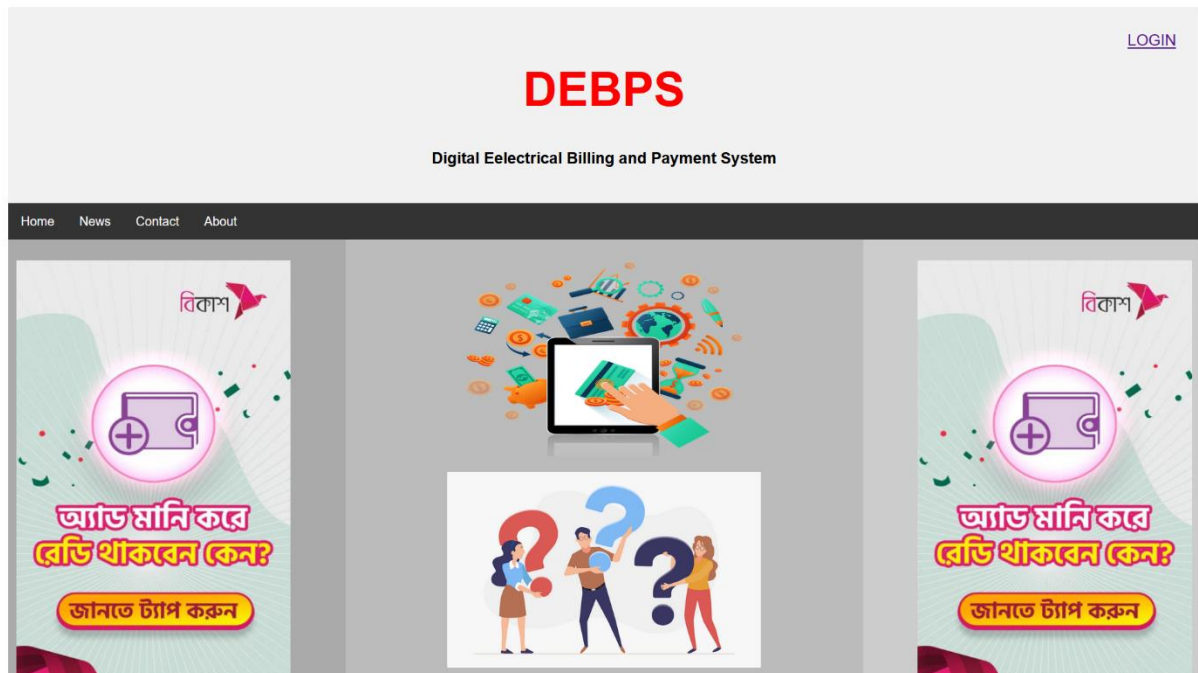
LOGIN

DEBPS

Digital Eelectrical Billing and Payment System

Home News Contact About

বিকাশ

অ্যাড মানি করে রেডি থাকবেন কেন?

জানতে ট্যাপ করুন

বিকাশ

অ্যাড মানি করে রেডি থাকবেন কেন?

জানতে ট্যাপ করুন